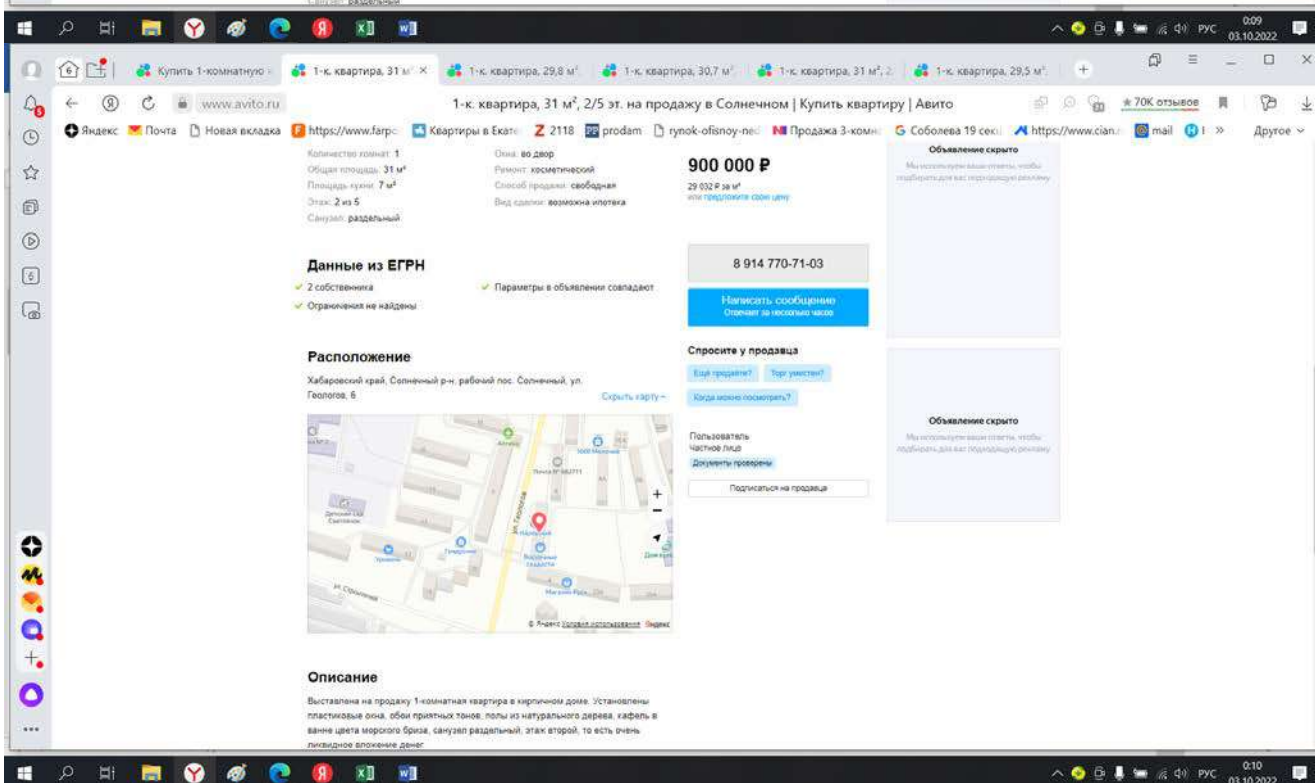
РУС 0:09 03.10.2022

Купить 1-комнатную | 1-к. квартира, 31 м² | 1-к. квартира, 29,8 м² | 1-к. квартира, 30,7 м² | 1-к. квартира, 31 м², 2 | 1-к. квартира, 29,5 м²

www.avito.ru 1-к. квартира, 31 м², 2/5 эт. на продажу в Солнечном | Купить квартиру | Авито ★70K отзывов

Яндекс Почта Новая вкладка https://www.farpo Квартиры в Екате Z 2118 prodam rynok-ofisnoy-ned Продажа 3-комн Соболева 19 секц https://www.cian. mail » Другое

Количество комнат: 1
Общая площадь: 31 м²
Площадь кухни: 7 м²
Этаж: 2 из 5
Санузел: раздельный

Окна: во двор
Ремонт: косметический
Способ продажи: свободная
Вид сделки: возможна ипотека

900 000 ₽
29 032 ₽ за м²
или предложите свою цену

8 914 770-71-03

Написать сообщение
Отвечает за несколько часов

Объявление скрыто
Мы используем ваши ответы, чтобы подбирать для вас подходящую рекламу

Данные из ЕГРН
✓ 2 собственника
✓ Параметры в объявлении совпадают
✓ Ограничения не найдены

Спросите у продавца
Ещё продаёте? Торг уместен? Когда можно посмотреть?

Расположение
Хабаровский край, Солнечный р-н, рабочий пос. Солнечный, ул. Геологов, 6
Скрыть карту

Пользователь
Частное лицо
Документы проверены
Подписаться на продавца

Объявление скрыто
Мы используем ваши ответы, чтобы подбирать для вас подходящую рекламу

ул. Геологов
Почта
Ул. Строителей
© Яндекс Условия использования Яндекс

Описание
Выставлена на продажу 1-комнатная квартира в кирпичном доме. Установлены пластиковые окна, обои приятных тонов, полы из натурального дерева, кафель в ванне цвета морского бриза, санузел раздельный, этаж второй, то есть очень ликвидное вложение денег.

РУС 0:10 03.10.2022